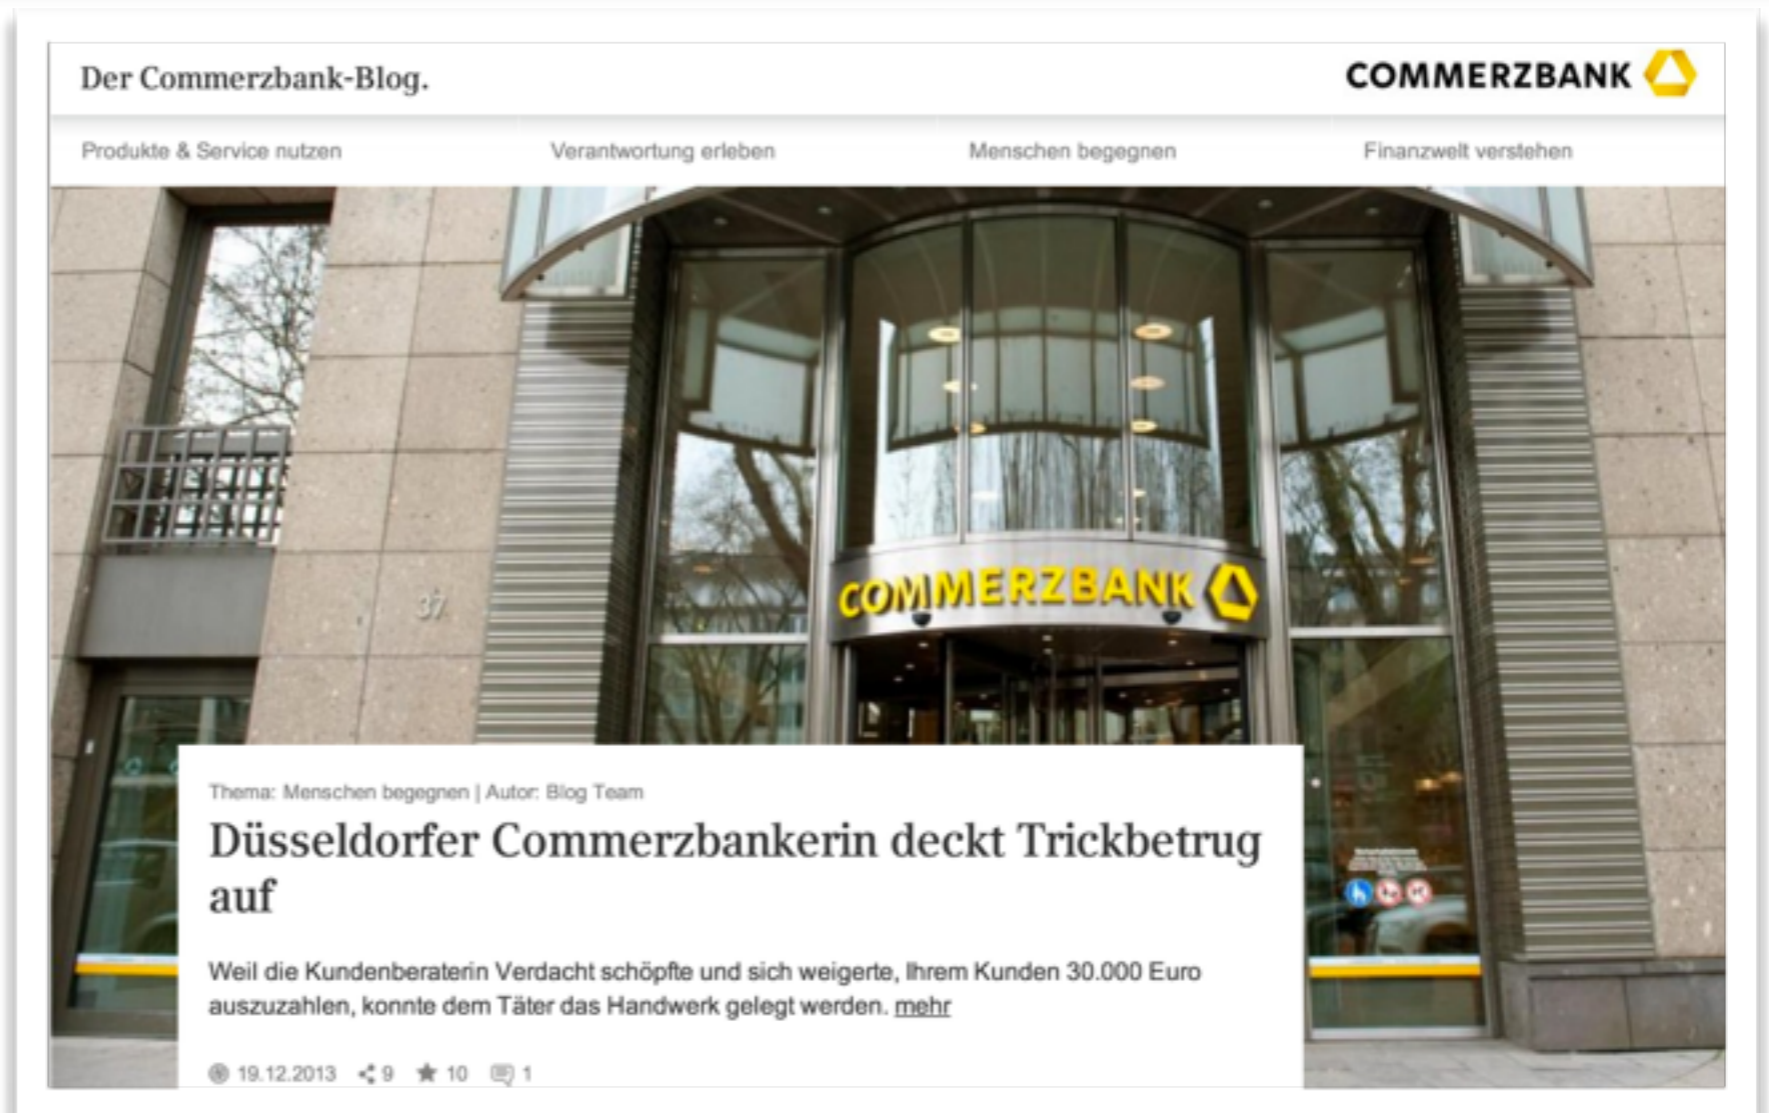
Der Commerzbank-Blog.

COMMERZBANK

Produkte & Service nutzen

Verantwortung erleben

Menschen begegnen

Finanzwelt verstehen

37

COMMERZBANK

Thema: Menschen begegnen | Autor: Blog Team

Düsseldorfer Commerzbankerin deckt Trickbetrug auf

Weil die Kundenberaterin Verdacht schöpfte und sich weigerte, Ihrem Kunden 30.000 Euro auszuzahlen, konnte dem Täter das Handwerk gelegt werden. mehr

19.12.2013 9 10 1